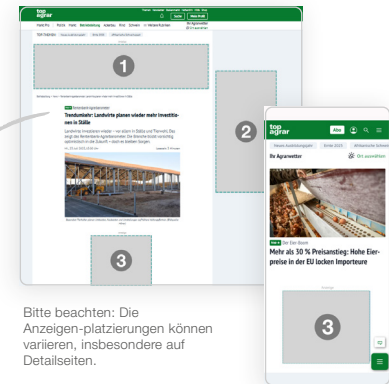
top agrar

1

Trendumkehr: Landwirte planen wieder mehr Investitionen in Ställe

2

3

top agrar

Abo

Ihr Agrarwetter

Ort auswählen

Mehr als 30 % Preisanstieg: Hohe Eierpreise in der EU locken Importeure

3

Bitte beachten: Die Anzeigen-platzierungen können variieren, insbesondere auf Detailseiten.